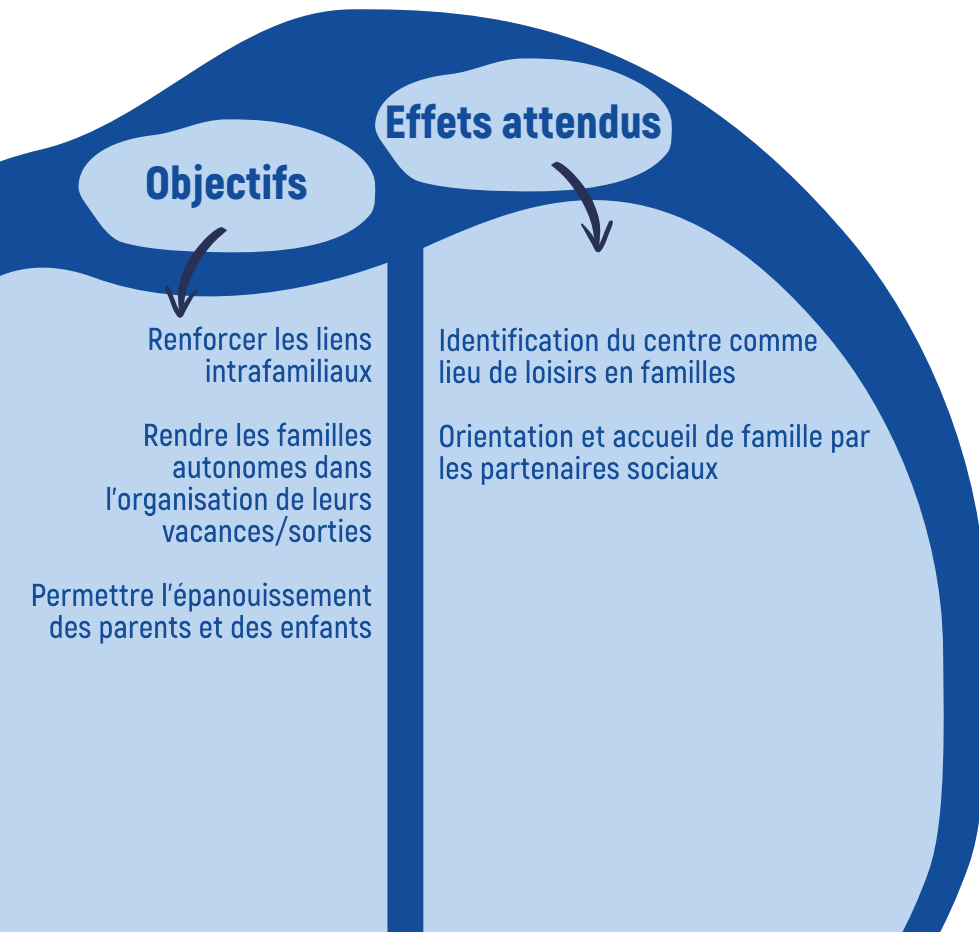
Objectifs

Renforcer les liens intrafamiliaux

Rendre les familles autonomes dans l'organisation de leurs vacances/sorties

Permettre l'épanouissement des parents et des enfants

Effets attendus

Identification du centre comme lieu de loisirs en familles

Orientation et accueil de famille par les partenaires sociaux